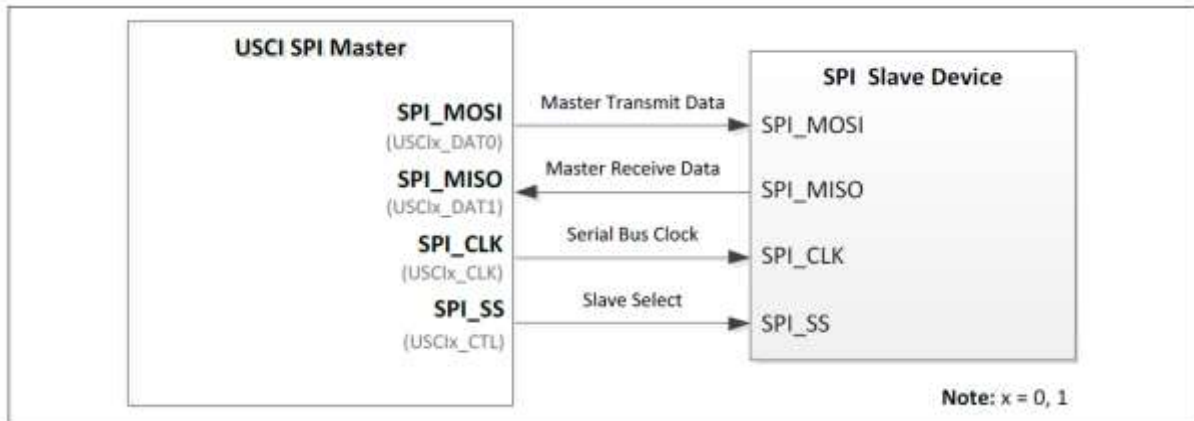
USCI SPI Master

SPI_MOSI
(USCIx_DAT0)

SPI_MISO
(USCIx_DAT1)

SPI_CLK
(USCIx_CLK)

SPI_SS
(USCIx_CTL)

Master Transmit Data

Master Receive Data

Serial Bus Clock

Slave Select

SPI Slave Device

SPI_MOSI

SPI_MISO

SPI_CLK

SPI_SS

**Note:** x = 0, 1